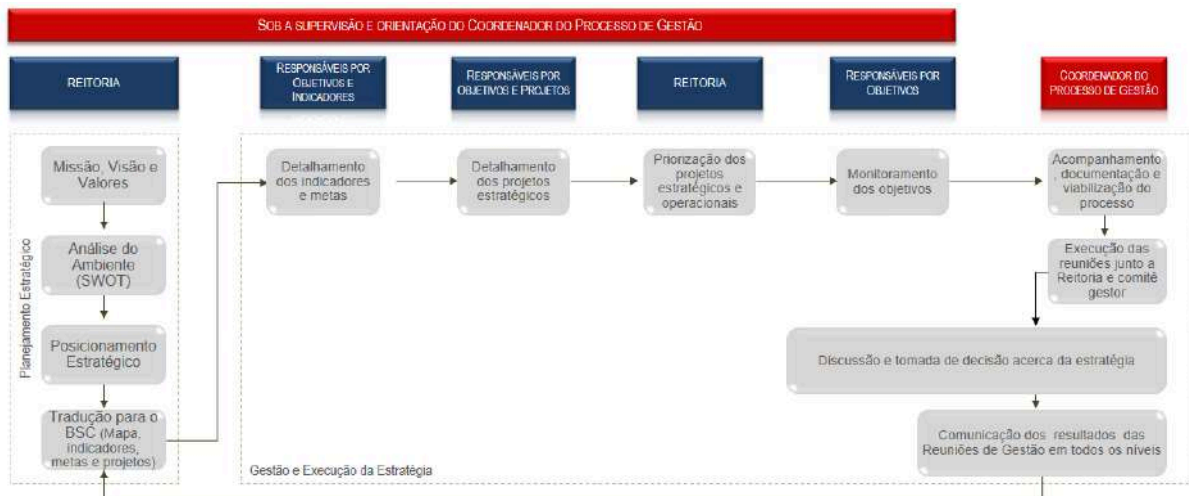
SOB A SUPERVISÃO E ORIENTAÇÃO DO COORDENADOR DO PROCESSO DE GESTÃO

REITORIA

RESPONSÁVEIS POR OBJETIVOS E INDICADORES

RESPONSÁVEIS POR OBJETIVOS E PROJETOS

REITORIA

RESPONSÁVEIS POR OBJETIVOS

COORDENADOR DO PROCESSO DE GESTÃO

Planejamento Estratégico

Missão, Visão e Valores

Análise do Ambiente (SWOT)

Posicionamento Estratégico

Tradução para o BSC (Mapa, indicadores, metas e projetos)

Detalhamento dos indicadores e metas

Detalhamento dos projetos estratégicos

Priorização dos projetos estratégicos e operacionais

Monitoramento dos objetivos

Acompanhamento, documentação e viabilização do processo

Execução das reuniões junto a Reitoria e comitê gestor

Discussão e tomada de decisão acerca da estratégia

Comunicação dos resultados das Reuniões de Gestão em todos os níveis

Gestão e Execução da Estratégia